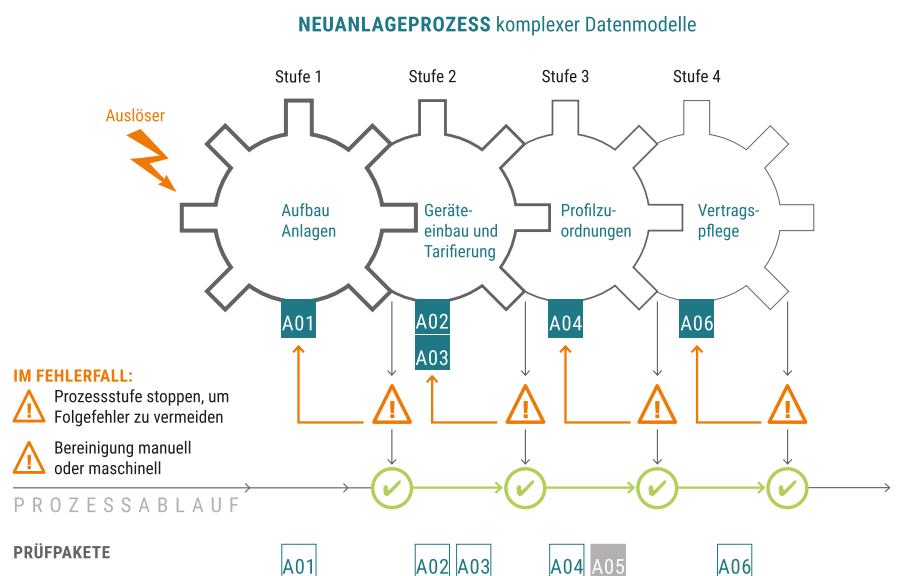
**NEUANLAGEPROZESS** komplexer Datenmodelle

Stufe 1

Stufe 2

Stufe 3

Stufe 4

Auslöser

Aufbau Anlagen

Geräteeinbau und Tarifierung

Profilzuordnungen

Vertragspflege

A01

A02

A03

A04

A06

IM FEHLERFALL:

Prozessstufe stoppen, um Folgefehler zu vermeiden

Bereinigung manuell oder maschinell

PROZESSABLAUF

PRÜFPAKETE

A01

A02

A03

A04

A05

A06